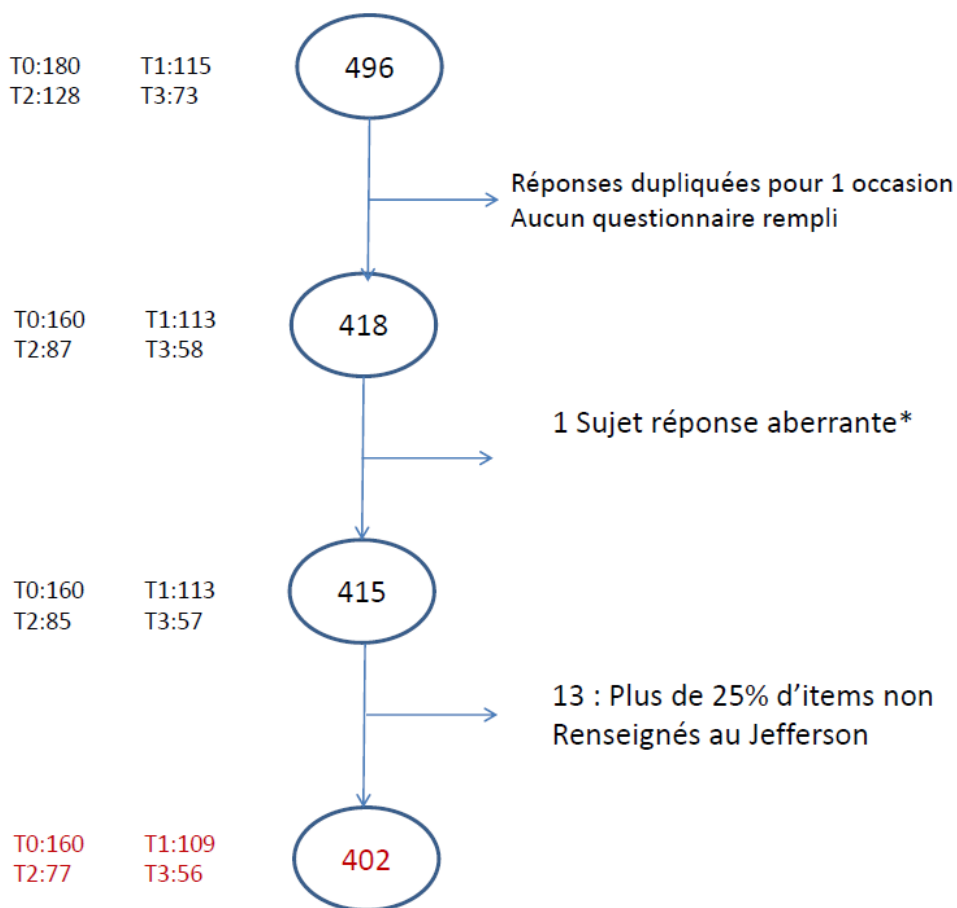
T0:180 T1:115
T2:128 T3:73

496

Réponses dupliquées pour 1 occasion
Aucun questionnaire rempli

T0:160 T1:113
T2:87 T3:58

418

1 Sujet réponse aberrante*

T0:160 T1:113
T2:85 T3:57

415

13 : Plus de 25% d'items non Renseignés au Jefferson

T0:160 T1:109
T2:77 T3:56

402